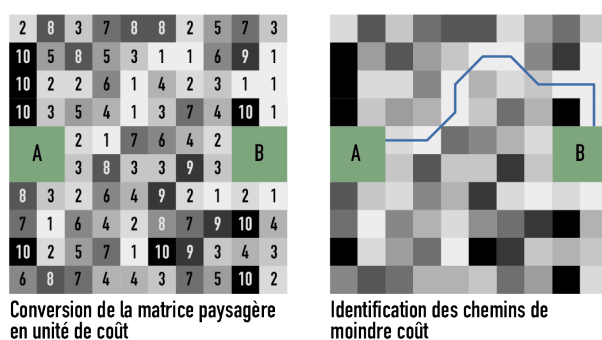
| 2 | 8 | 3 | 7 | 8 | 8 | 2 | 5 | 7 | 3 |
|---|---|---|---|---|---|---|---|---|---|
| 10 | 5 | 8 | 5 | 3 | 1 | 1 | 6 | 9 | 1 |
| 10 | 2 | 2 | 6 | 1 | 4 | 2 | 3 | 1 | 1 |
| 10 | 3 | 5 | 4 | 1 | 3 | 7 | 4 | 10 | 1 |
| A | | 2 | 1 | 7 | 6 | 4 | 2 | B | |
| | | 3 | 8 | 3 | 3 | 9 | 3 | | |
| 8 | 3 | 2 | 6 | 4 | 9 | 2 | 1 | 2 | 1 |
| 7 | 1 | 6 | 4 | 2 | 8 | 7 | 9 | 10 | 4 |
| 10 | 2 | 5 | 7 | 1 | 10 | 9 | 3 | 4 | 3 |
| 6 | 8 | 7 | 4 | 4 | 3 | 7 | 5 | 10 | 2 |

Conversion de la matrice paysagère en unité de coût

A B

Identification des chemins de moindre coût